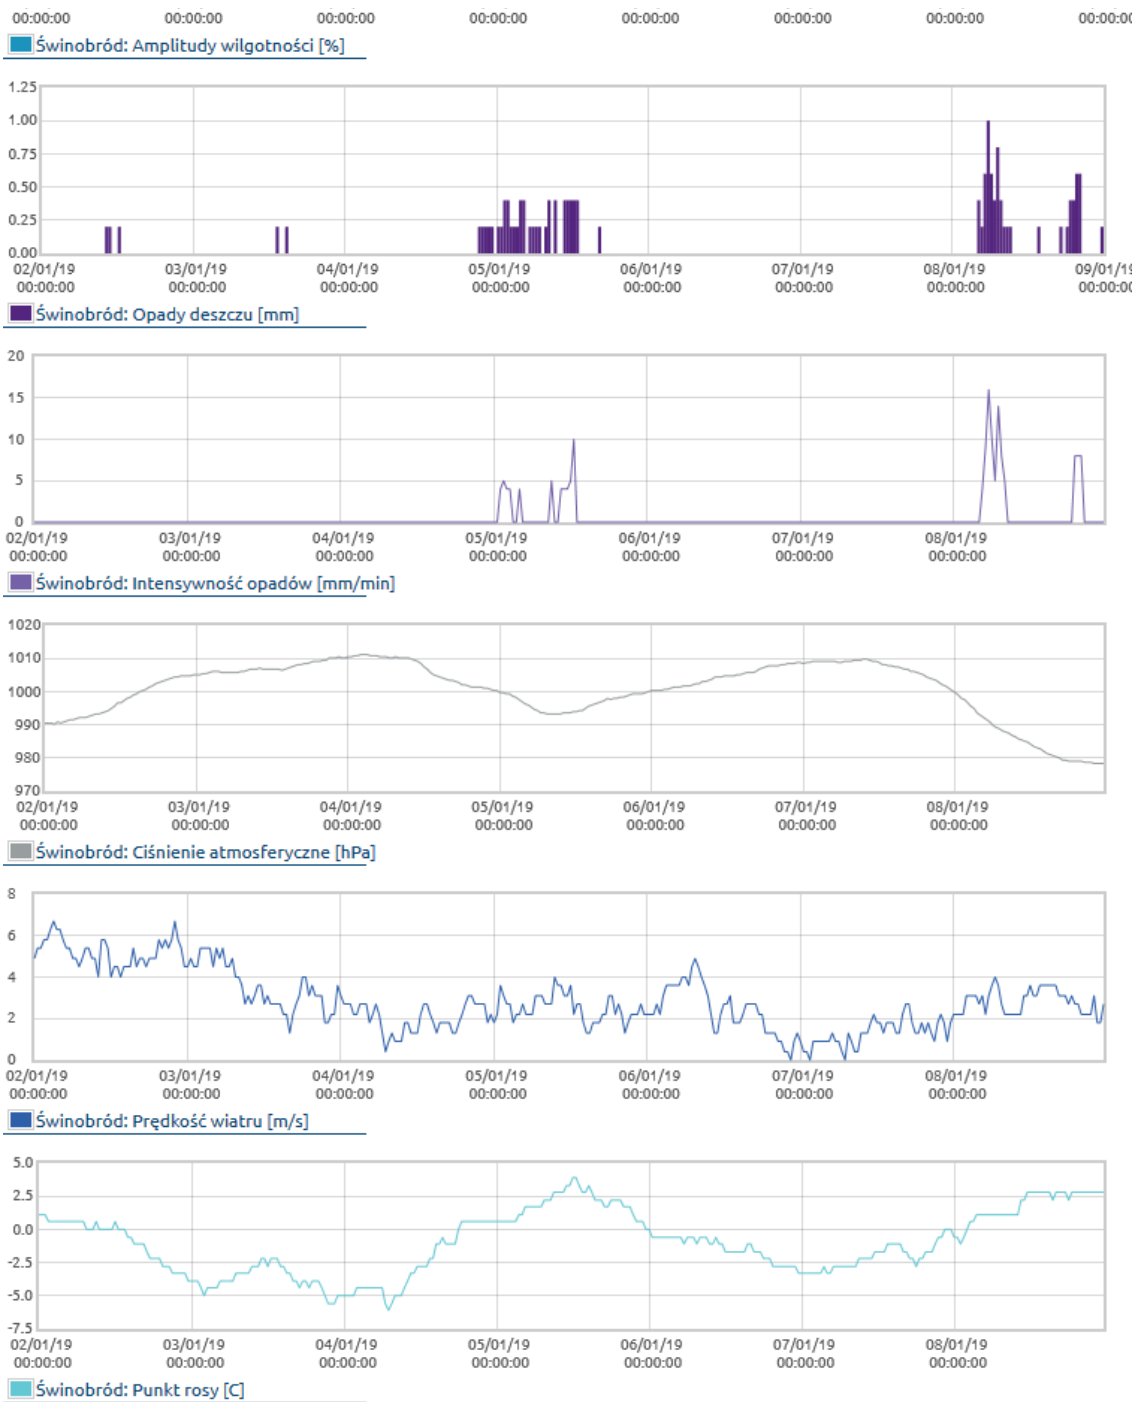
00:00:00 00:00:00 00:00:00 00:00:00 00:00:00 00:00:00 00:00:00 00:00:0

Świnobród: Amplitudy wilgotności [%]

1.25
1.00
0.75
0.50
0.25
0.00

02/01/19 00:00:00
03/01/19 00:00:00
04/01/19 00:00:00
05/01/19 00:00:00
06/01/19 00:00:00
07/01/19 00:00:00
08/01/19 00:00:00
09/01/19 00:00:0

Świnobród: Opady deszczu [mm]

20
15
10
5
0

02/01/19 00:00:00
03/01/19 00:00:00
04/01/19 00:00:00
05/01/19 00:00:00
06/01/19 00:00:00
07/01/19 00:00:00
08/01/19 00:00:00

Świnobród: Intensywność opadów [mm/min]

1020
1010
1000
990
980
970

02/01/19 00:00:00
03/01/19 00:00:00
04/01/19 00:00:00
05/01/19 00:00:00
06/01/19 00:00:00
07/01/19 00:00:00
08/01/19 00:00:00

Świnobród: Ciśnienie atmosferyczne [hPa]

8
6
4
2
0

02/01/19 00:00:00
03/01/19 00:00:00
04/01/19 00:00:00
05/01/19 00:00:00
06/01/19 00:00:00
07/01/19 00:00:00
08/01/19 00:00:00

Świnobród: Prędkość wiatru [m/s]

5.0
2.5
0.0
-2.5
-5.0
-7.5

02/01/19 00:00:00
03/01/19 00:00:00
04/01/19 00:00:00
05/01/19 00:00:00
06/01/19 00:00:00
07/01/19 00:00:00
08/01/19 00:00:00

Świnobród: Punkt rosy [C]